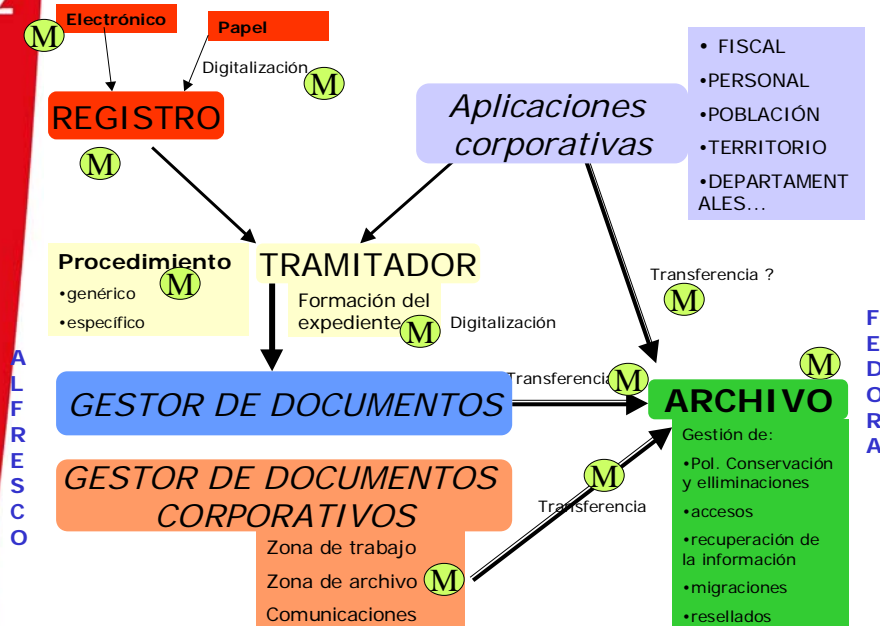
M Electrónico

Papel

Digitalización M

REGISTRO

M

Aplicaciones corporativas

• FISCAL
•PERSONAL
•POBLACIÓN
•TERRITORIO
•DEPARTAMENTALES...

Procedimiento M
•genérico
•específico

TRAMITADOR

Formación del expediente M Digitalización

Transferencia ?
M

ALFRESCO

GESTOR DE DOCUMENTOS

Transferencia M

M

ARCHIVO

FEDORA

Gestión de:
•Pol. Conservación y elliminaciones
•accesos
•recuperación de la información
•migraciones
•resellados

GESTOR DE DOCUMENTOS CORPORATIVOS

M
Transferencia

Zona de trabajo
Zona de archivo M
Comunicaciones